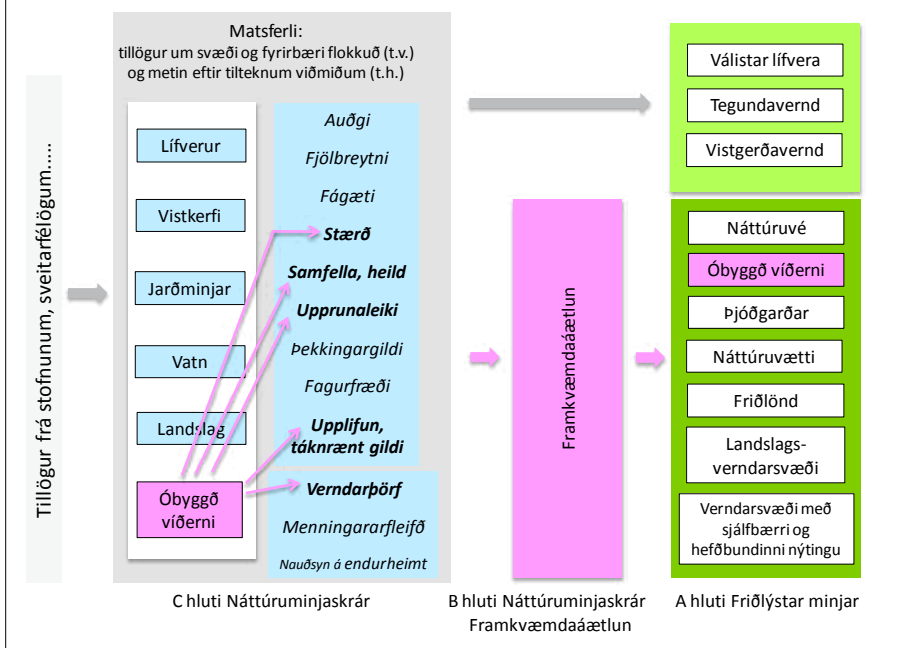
Tillögur frá stofnunum, sveitarfélögum.....

Matsferli:
tillögur um svæði og fyrirbæri flokkuð (t.v.) og metin eftir tilteknum viðmiðum (t.h.)

Lífverur

Vistkerfi

Jarðminjar

Vatn

Landslag

Óbyggð víðerni

Auðgi

Fjölbreytni

Fágæti

Stærð

Samfella, heild

Upprunaleiki

Þekkingargildi

Fagurfræði

Upplifun, táknrænt gildi

Verndarþörf

Menningararfleifð

Nauðsyn á endurheimt

C hluti Náttúruminjaskrár

Framkvæmdaáætlun

B hluti Náttúruminjaskrár Framkvæmdaáætlun

Válistar lífvera

Tegundavernd

Vistgerðavernd

Náttúruvé

Óbyggð víðerni

Þjóðgarðar

Náttúruvætti

Friðlönd

Landslagsverndarsvæði

Verndarsvæði með sjálfbærri og hefðbundinni nýtingu

A hluti Friðlýstar minjar